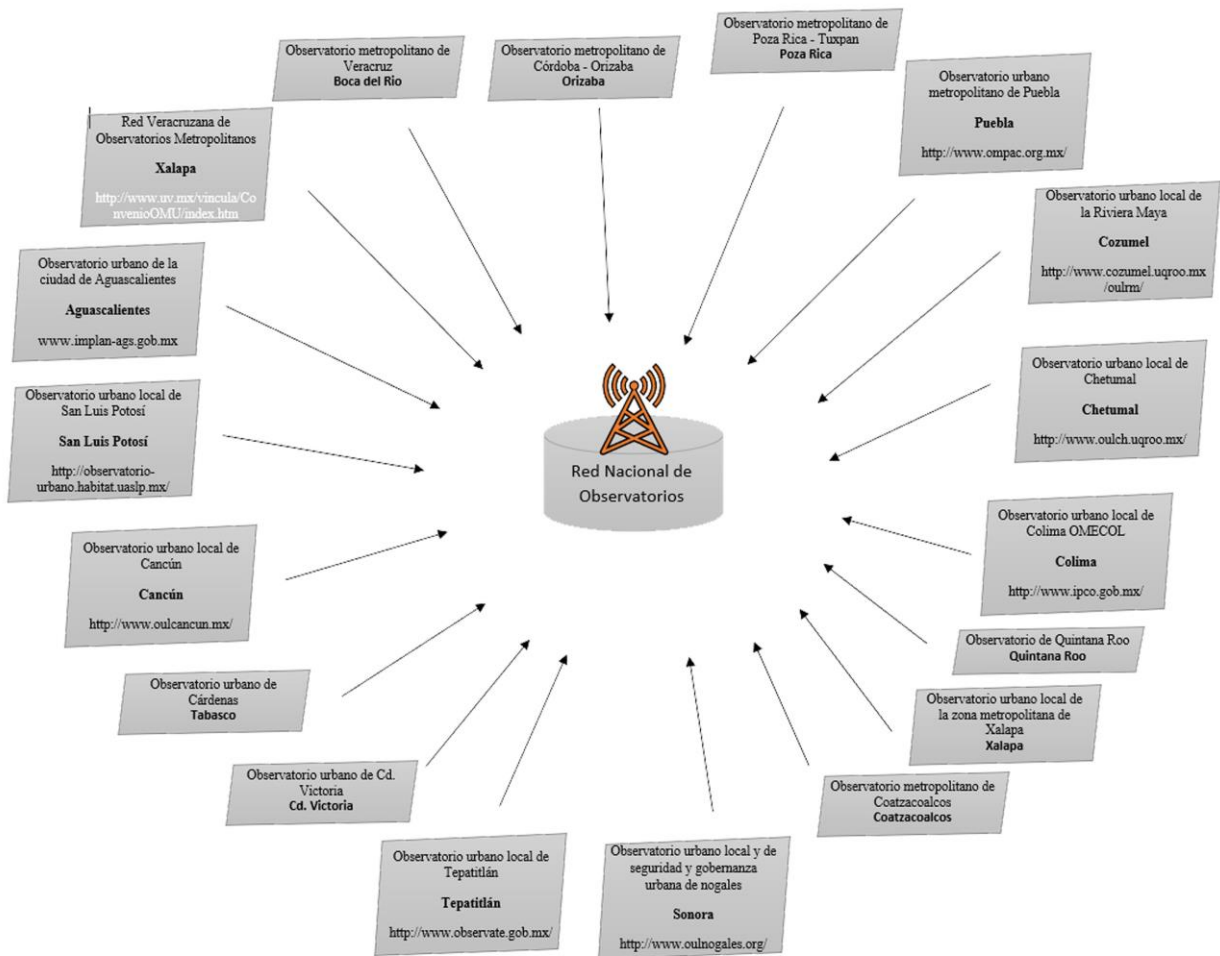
Observatorio metropolitano de Veracruz
Boca del Rio

Observatorio metropolitano de Córdoba - Orizaba
Orizaba

Observatorio metropolitano de Poza Rica - Tuxpan
Poza Rica

Red Veracruzana de Observatorios Metropolitanos
Xalapa
http://www.uv.mx/vincula/ConvenioOMU/index.htm

Observatorio urbano metropolitano de Puebla
Puebla
http://www.ompac.org.mx/

Observatorio urbano local de la Riviera Maya
Cozumel
http://www.cozumel.uqroo.mx/oulrm/

Observatorio urbano de la ciudad de Aguascalientes
Aguascalientes
www.implan-ags.gob.mx

Observatorio urbano local de Chetumal
Chetumal
http://www.oulch.uqroo.mx/

Observatorio urbano local de San Luis Potosí
San Luis Potosí
http://observatorio-urbano.habitat.uaslp.mx/

Red Nacional de Observatorios

Observatorio urbano local de Colima OMECOL
Colima
http://www.ipco.gob.mx/

Observatorio urbano local de Cancún
Cancún
http://www.oulcancun.mx/

Observatorio de Quintana Roo
Quintana Roo

Observatorio urbano de Cárdenas
Tabasco

Observatorio urbano local de la zona metropolitana de Xalapa
Xalapa

Observatorio urbano de Cd. Victoria
Cd. Victoria

Observatorio metropolitano de Coatzacoalcos
Coatzacoalcos

Observatorio urbano local de Tepatitlán
Tepatitlán
http://www.observate.gob.mx/

Observatorio urbano local y de seguridad y gobernanza urbana de nogales
Sonora
http://www.oulnogales.org/